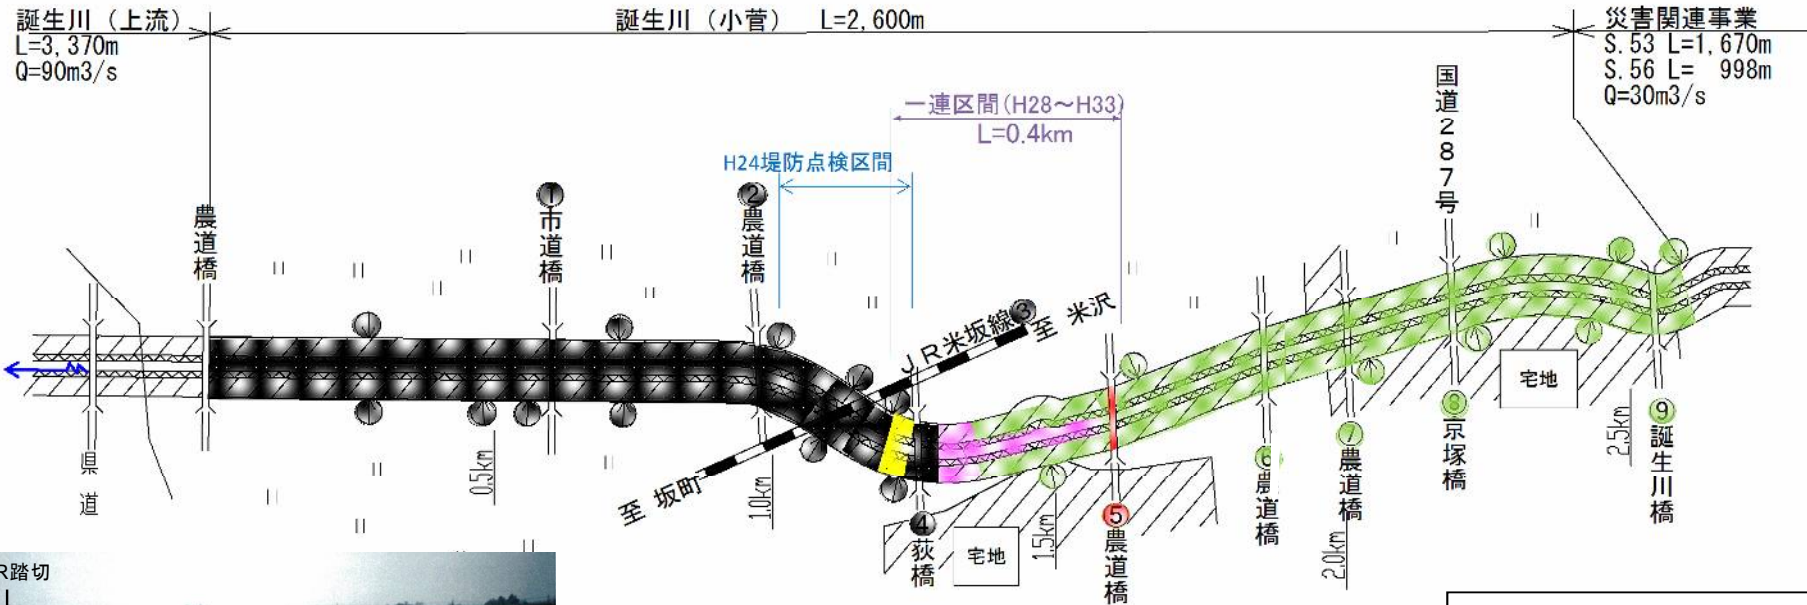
誕生川（上流）
L=3,370m
Q=90m3/s

誕生川（小菅） L=2,600m

災害関連事業
S.53 L=1,670m
S.56 L= 998m
Q=30m3/s

一連区間(H28〜H33)
L=0.4km

H24堤防点検区間

国道287号

農道橋

①市道橋

②農道橋

JR米坂線③ 至 米沢

至 坂町

県道

0.5km

1.0km

④荻橋

宅地

1.5km

⑤農道橋

⑥農道橋

⑦農道橋

2.0km

⑧京塚橋

宅地

2.5km

⑨誕生川橋

R踏切